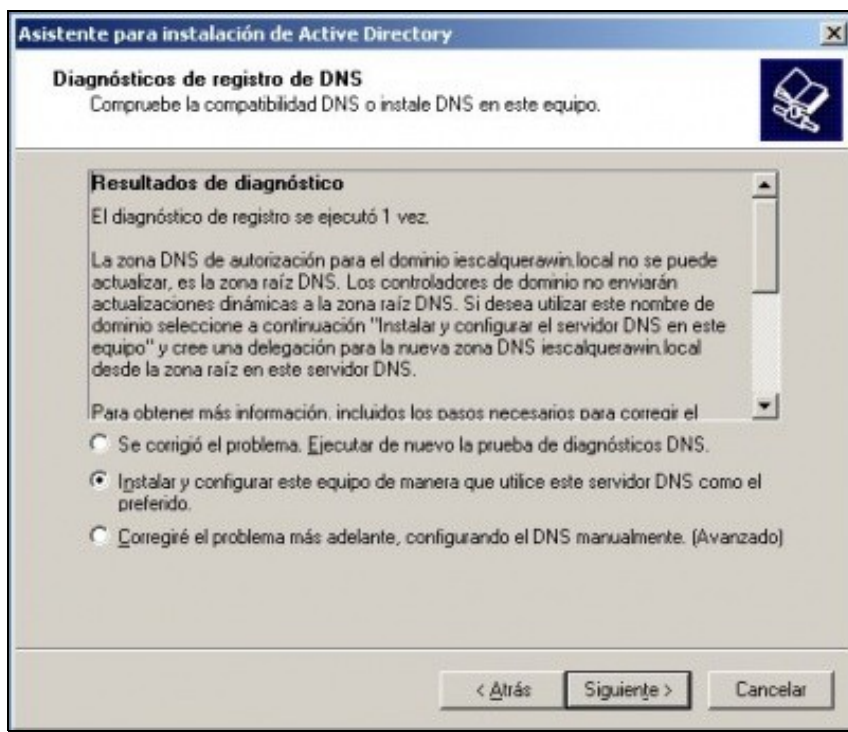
Asistente para instalación de Active Directory

Diagnósticos de registro de DNS
Compruebe la compatibilidad DNS o instale DNS en este equipo.

Resultados de diagnóstico

El diagnóstico de registro se ejecutó 1 vez.

La zona DNS de autorización para el dominio iescalquerawin.local no se puede actualizar, es la zona raíz DNS. Los controladores de dominio no enviarán actualizaciones dinámicas a la zona raíz DNS. Si desea utilizar este nombre de dominio seleccione a continuación "Instalar y configurar el servidor DNS en este equipo" y cree una delegación para la nueva zona DNS iescalquerawin.local desde la zona raíz en este servidor DNS.

Para obtener más información, incluidos los pasos necesarios para corregir el

Se corrigió el problema. Ejecutar de nuevo la prueba de diagnósticos DNS.

Instalar y configurar este equipo de manera que utilice este servidor DNS como el preferido.

Corregiré el problema más adelante, configurando el DNS manualmente. (Avanzado)

< Atrás Siguiente > Cancelar